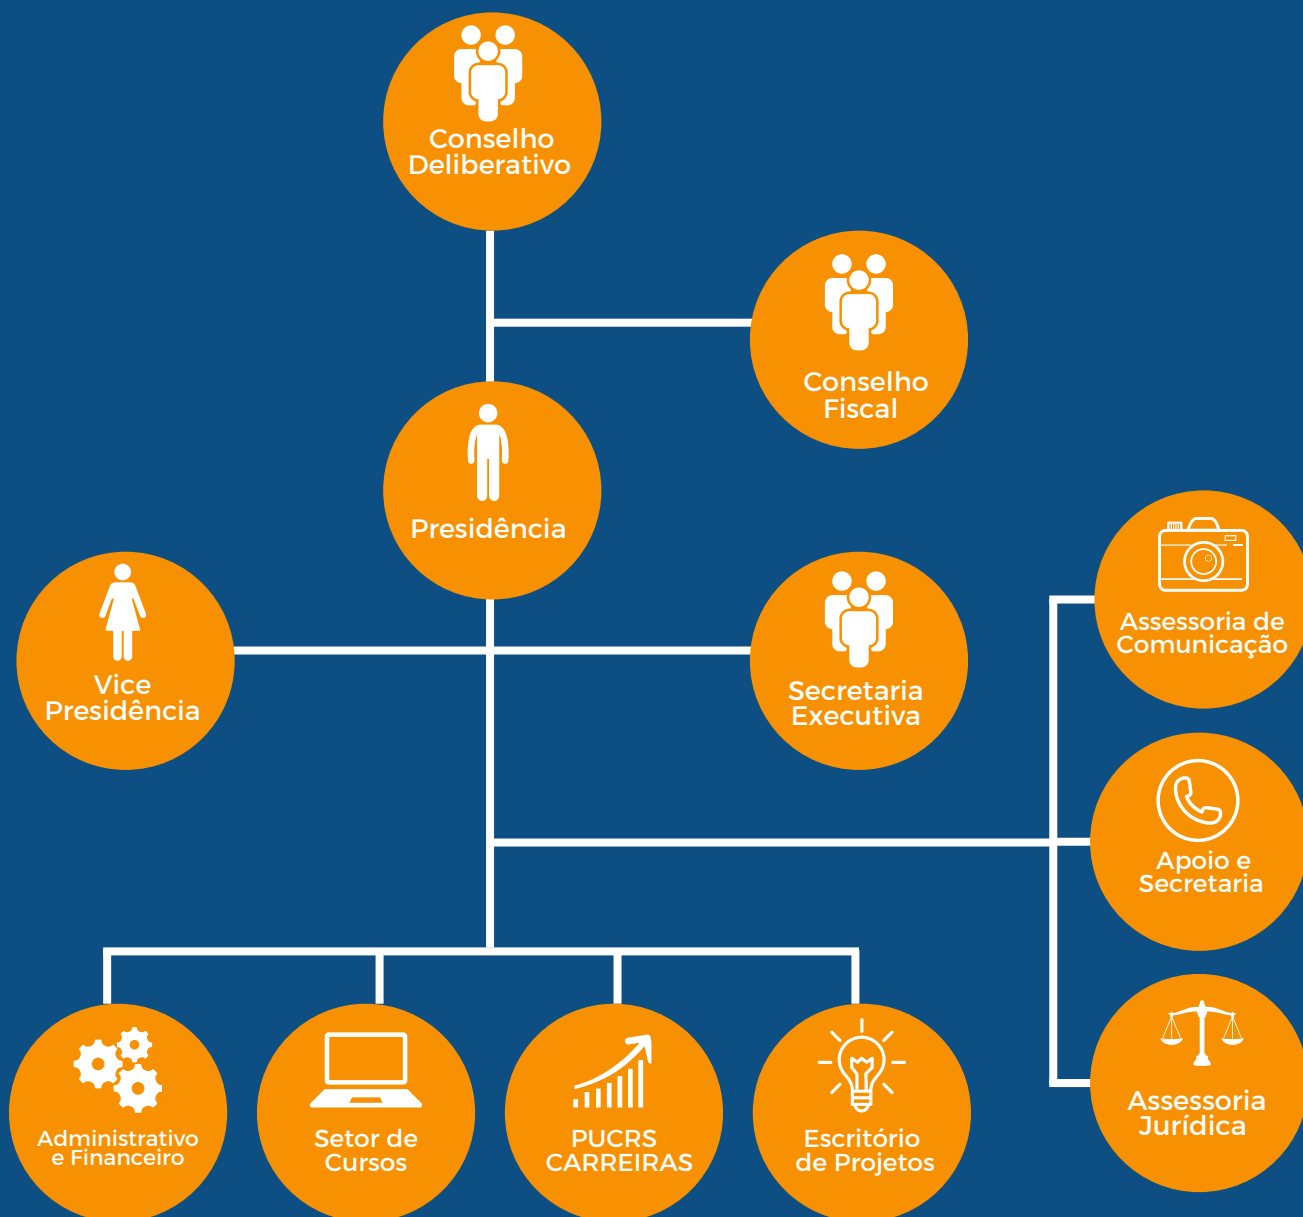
Conselho Deliberativo

Conselho Fiscal

Presidência

Vice Presidência

Secretaria Executiva

Assessoria de Comunicação

Apoio e Secretaria

Assessoria Jurídica

Administrativo e Financeiro

Setor de Cursos

PUCRS CARREIRAS

Escritório de Projetos